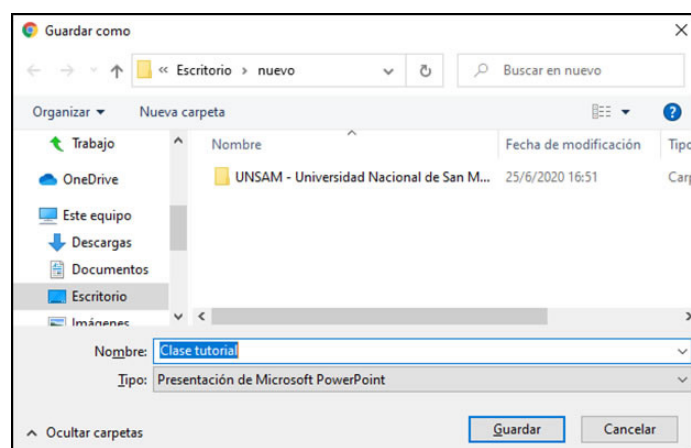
Guardar como

« Escritorio › nuevo

Buscar en nuevo

Organizar ▾ Nueva carpeta

Trabajo
OneDrive
Este equipo
Descargas
Documentos
Escritorio
Imágenes

| Nombre | Fecha de modificación | Tipo |
|---|---|---|
| UNSAM - Universidad Nacional de San M... | 25/6/2020 16:51 | Carp |

Nombre: Clase tutorial

Tipo: Presentación de Microsoft PowerPoint

^ Ocultar carpetas

Guardar Cancelar